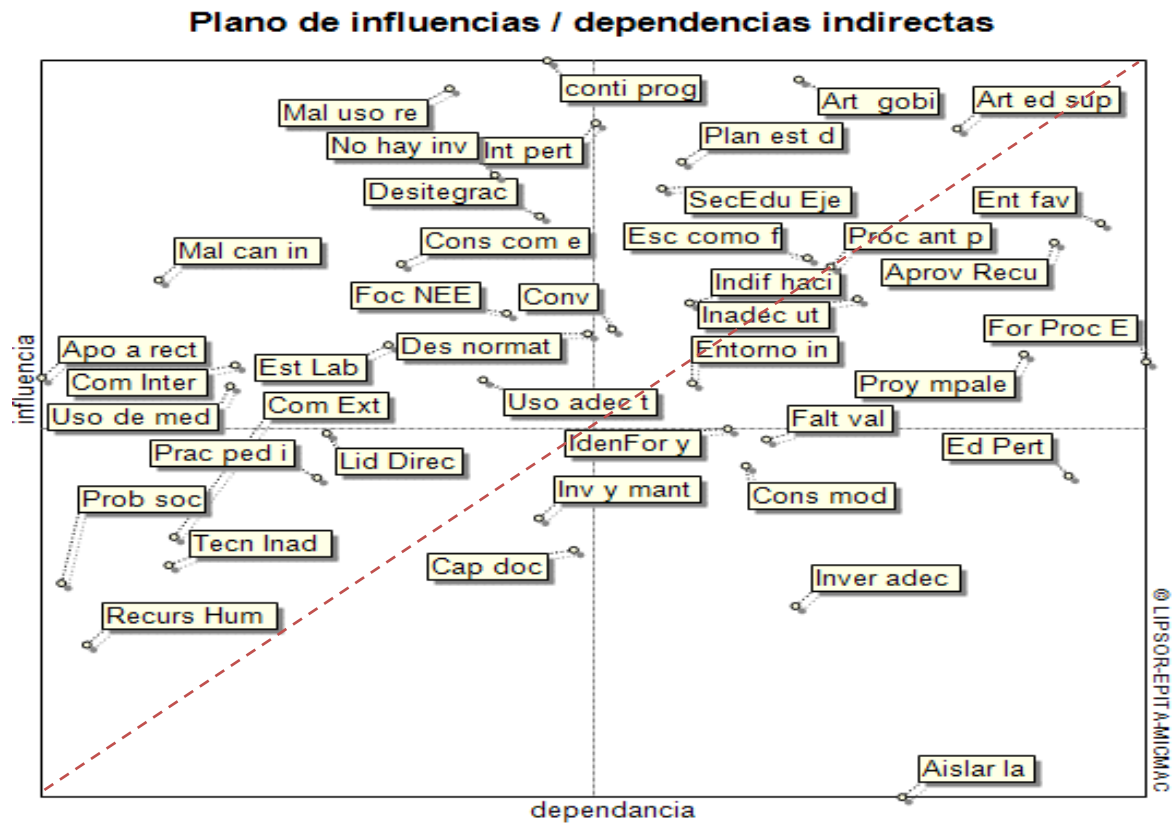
Plano de influencias / dependencias indirectas

conti prog
Art gobi
Art ed sup
Mal uso re
No hay inv
Int pert
Plan est d
Desitegrac
SecEdu Eje
Ent fav
Mal can in
Cons com e
Esc como f
Proc ant p
Aprov Recu
Indif haci
Foc NEE
Conv
Inadec ut
For Proc E
Apo a rect
Des normat
Entorno in
Com Inter
Est Lab
Proy mpale
Uso de med
Com Ext
Uso adec t
Falt val
IdenFor y
Ed Pert
Prac ped i
Lid Direc
Inv y mant
Cons mod
Prob soc
Tecn Inad
Cap doc
Inver adec
Recurs Hum
Aislar la

influencia
dependancia
© LIPSOR-EPITA-MICMAC